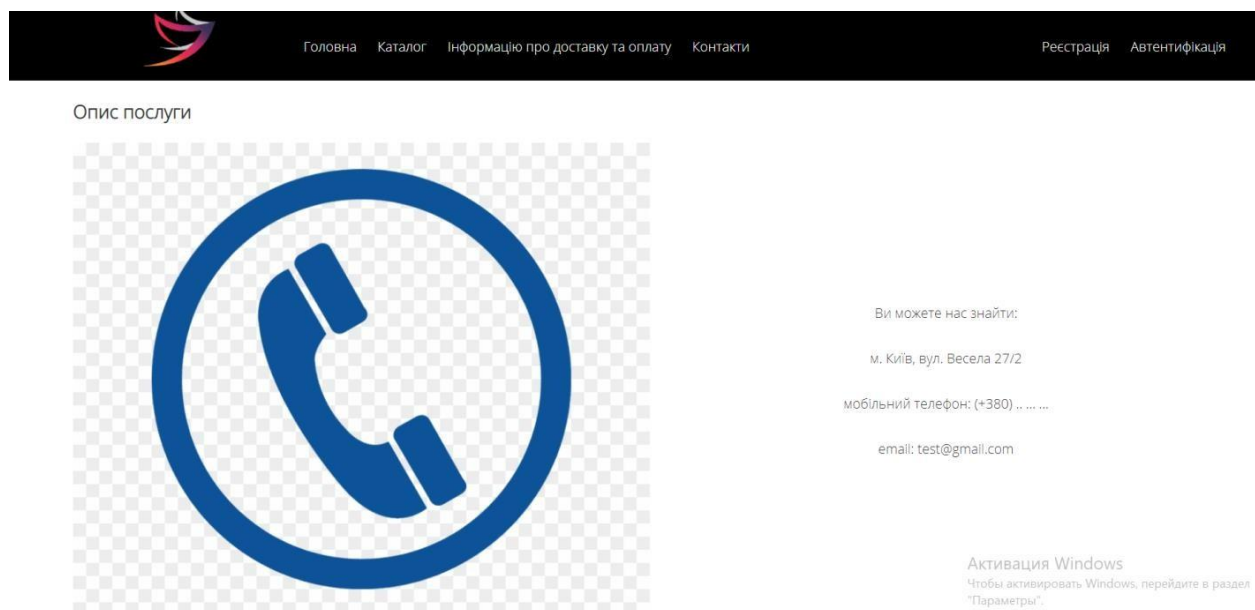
Головна Каталог Інформацію про доставку та оплату Контакти

Реєстрація Автентифікація

Опис послуги

Ви можете нас знайти:

м. Київ, вул. Весела 27/2

мобільний телефон: (+380) .. ... ...

email: test@gmail.com

Активация Windows
Чтобы активировать Windows, перейдите в раздел "Параметры".